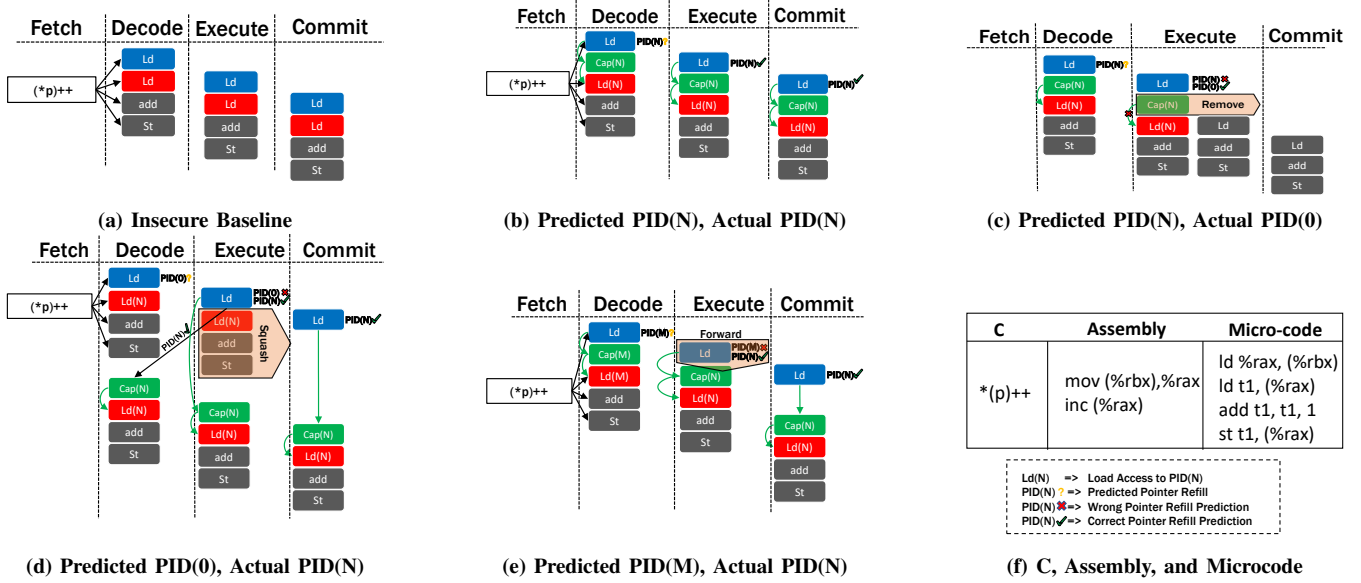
Fetch | Decode | Execute | Commit

(*p)++

Ld
Ld
add
St

Ld
Ld
add
St

Ld
Ld
add
St

(a) Insecure Baseline

Fetch | Decode | Execute | Commit

(*p)++

Ld PID(N)?
Cap(N)
Ld(N)
add
St

Ld PID(N)✓
Cap(N)
Ld(N)
add
St

Ld PID(N)✓
Cap(N)
Ld(N)
add
St

(b) Predicted PID(N), Actual PID(N)

Fetch | Decode | Execute | Commit

Ld PID(N)?
Cap(N)
Ld(N)
add
St

Ld PID(N)✖ PID(0)✓
Cap(N) Remove
Ld(N)
add
St

Ld
add
St

Ld
add
St

(c) Predicted PID(N), Actual PID(0)

Fetch | Decode | Execute | Commit

(*p)++

Ld PID(0)?
Ld(N)
add
St

Ld PID(0)✖ PID(N)✓
Ld(N)
add
St
Squash

PID(N)

Cap(N)
Ld(N)
add
St

Cap(N)
Ld(N)
add
St

Ld PID(N)✓

Cap(N)
Ld(N)
add
St

(d) Predicted PID(0), Actual PID(N)

Fetch | Decode | Execute | Commit

(*p)++

Ld PID(M)?
Cap(M)
Ld(M)
add
St

Forward
Ld PID(M)✖ PID(N)✓
Cap(N)
Ld(N)
add
St

Ld PID(N)✓
Cap(N)
Ld(N)
add
St

(e) Predicted PID(M), Actual PID(N)

| C | Assembly | Micro-code |
|---|---|---|
| *(p)++ | mov (%rbx),%rax inc (%rax) | ld %rax, (%rbx) ld t1, (%rax) add t1, t1, 1 st t1, (%rax) |

Ld(N) => Load Access to PID(N)
PID(N) ? => Predicted Pointer Refill
PID(N)✖ => Wrong Pointer Refill Prediction
PID(N)✓ => Correct Pointer Refill Prediction

(f) C, Assembly, and Microcode